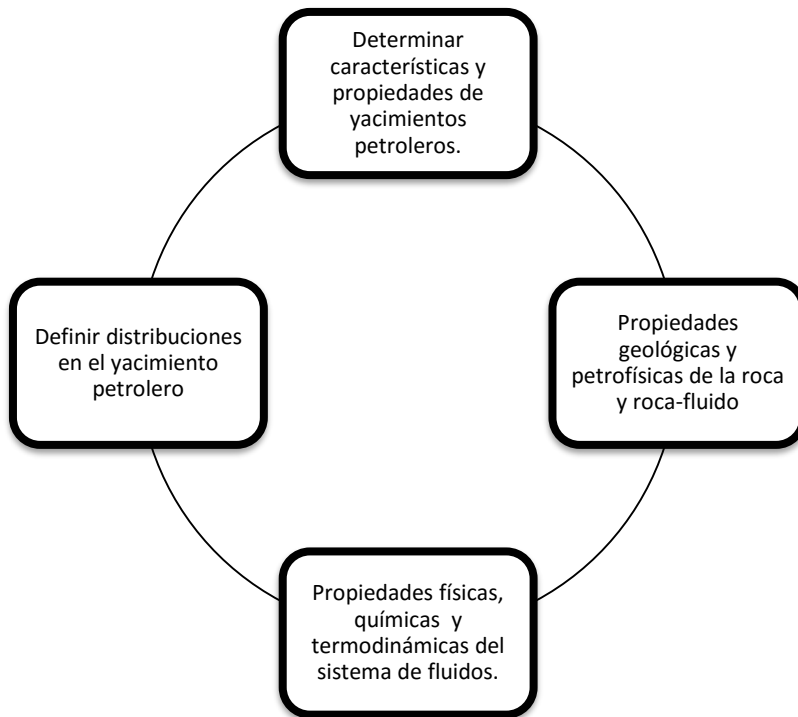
Determinar características y propiedades de yacimientos petroleros.

Propiedades geológicas y petrofísicas de la roca y roca-fluido

Propiedades físicas, químicas y termodinámicas del sistema de fluidos.

Definir distribuciones en el yacimiento petrolero